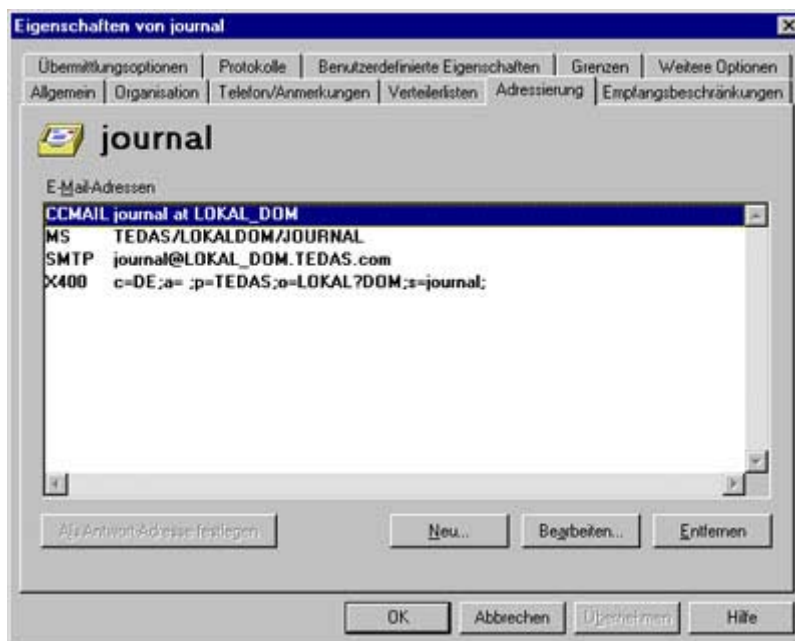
Eigenschaften von journal

Übermittlungsoptionen | Protokolle | Benutzerdefinierte Eigenschaften | Grenzen | Weitere Optionen
Allgemein | Organisation | Telefon/Anmerkungen | Verteilerlisten | Adressierung | Empfangsbeschränkungen

journal

E-Mail-Adressen

CCMAIL journal at LOKAL_DOM
MS TEDAS/LOKALDOM/JOURNAL
SMTP journal@LOKAL_DOM.TEDAS.com
X400 c=DE;a= ;p=TEDAS;o=LOKAL?DOM;s=journal;

Als Antwort-Adresse festlegen
Neu...
Bearbeiten...
Entfernen

OK
Abbrechen
Übernehmen
Hilfe